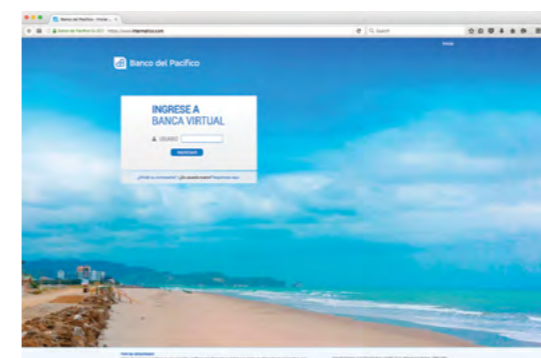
Banco del Pacífico - Inicio
Banco del Pacífico S.A. (EC) | https://www.intermatico.com
Search
Inicio

Banco del Pacífico

INGRESE A
BANCA VIRTUAL
USUARIO
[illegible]

¿Olvidó su contraseña? ¿Es usuario nuevo? Regístrese aquí

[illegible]